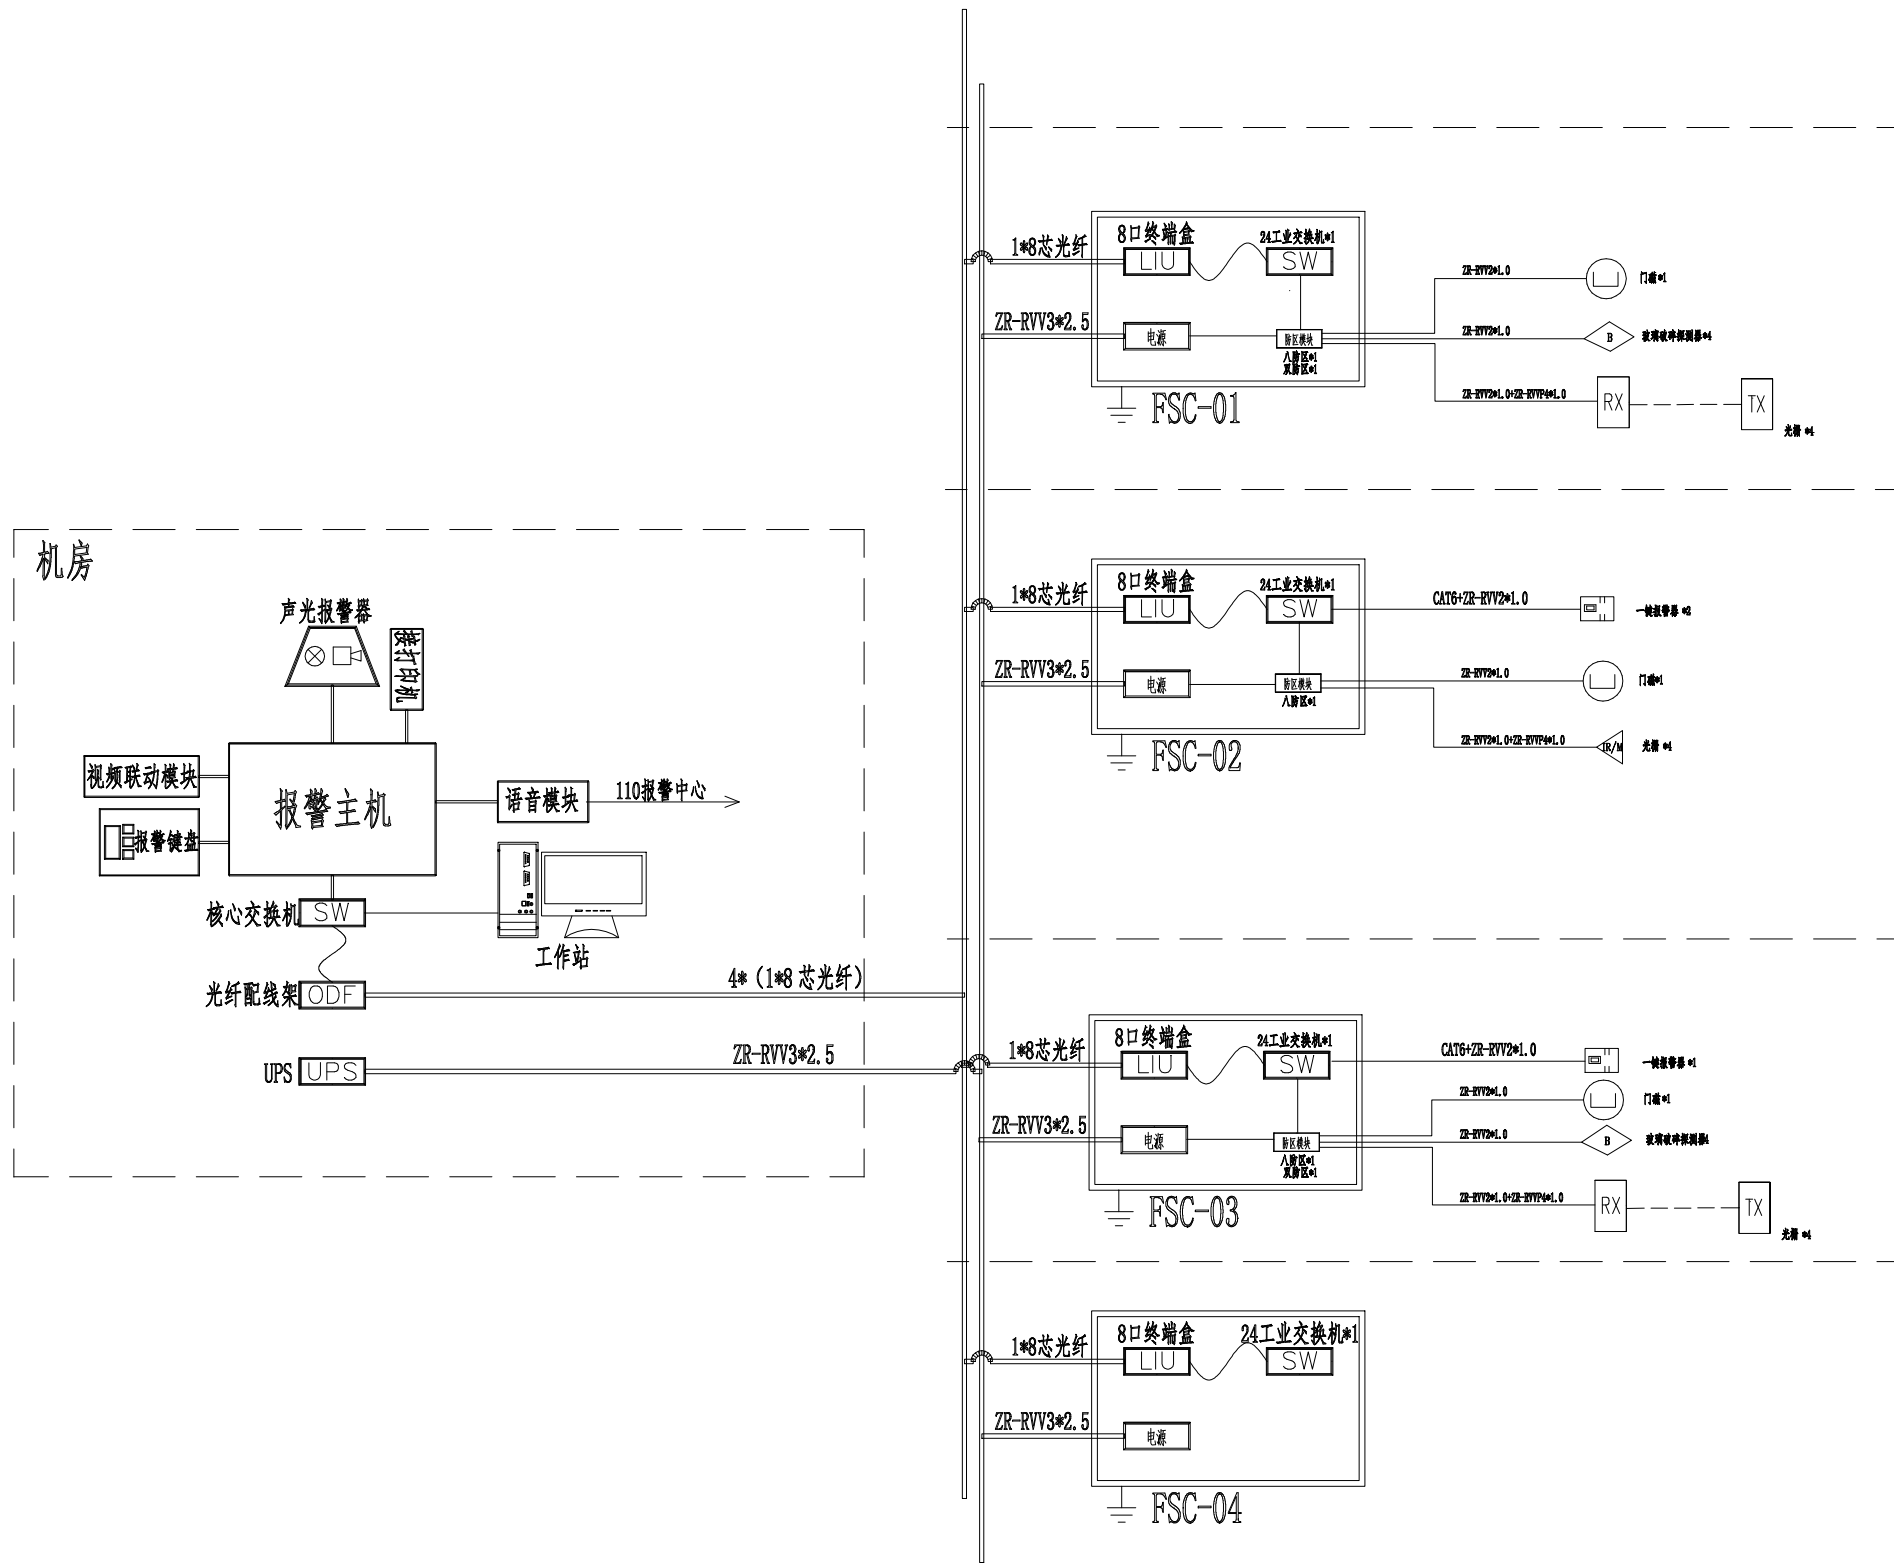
机房

声光报警器

接打印机

视频联动模块

报警主机

语音模块

110报警中心

报警键盘

核心交换机 SW

工作站

光纤配线架 ODF

4*（1*8 芯光纤）

UPS UPS

ZR-RVV3*2.5

1*8芯光纤
8口终端盒
LIU
24工业交换机*1
SW
ZR-RVV3*2.5
电源
防区模块
八防区*1
双防区*1
FSC-01
ZR-RVV2*1.0
门磁*1
ZR-RVV2*1.0
B
玻璃破碎探测器*4
ZR-RVV2*1.0+ZR-RVVP4*1.0
RX
TX
光栅 *4

1*8芯光纤
8口终端盒
LIU
24工业交换机*1
SW
CAT6+ZR-RVV2*1.0
一键报警器 *2
ZR-RVV3*2.5
电源
防区模块
八防区*1
ZR-RVV2*1.0
门磁*1
ZR-RVV2*1.0+ZR-RVVP4*1.0
IR/M
光栅 *4
FSC-02

1*8芯光纤
8口终端盒
LIU
24工业交换机*1
SW
CAT6+ZR-RVV2*1.0
一键报警器 *1
ZR-RVV2*1.0
门磁*1
ZR-RVV3*2.5
电源
防区模块
八防区*1
双防区*1
ZR-RVV2*1.0
B
玻璃破碎探测器4
ZR-RVV2*1.0+ZR-RVVP4*1.0
RX
TX
光栅 *4
FSC-03

1*8芯光纤
8口终端盒
LIU
24工业交换机*1
SW
ZR-RVV3*2.5
电源
FSC-04